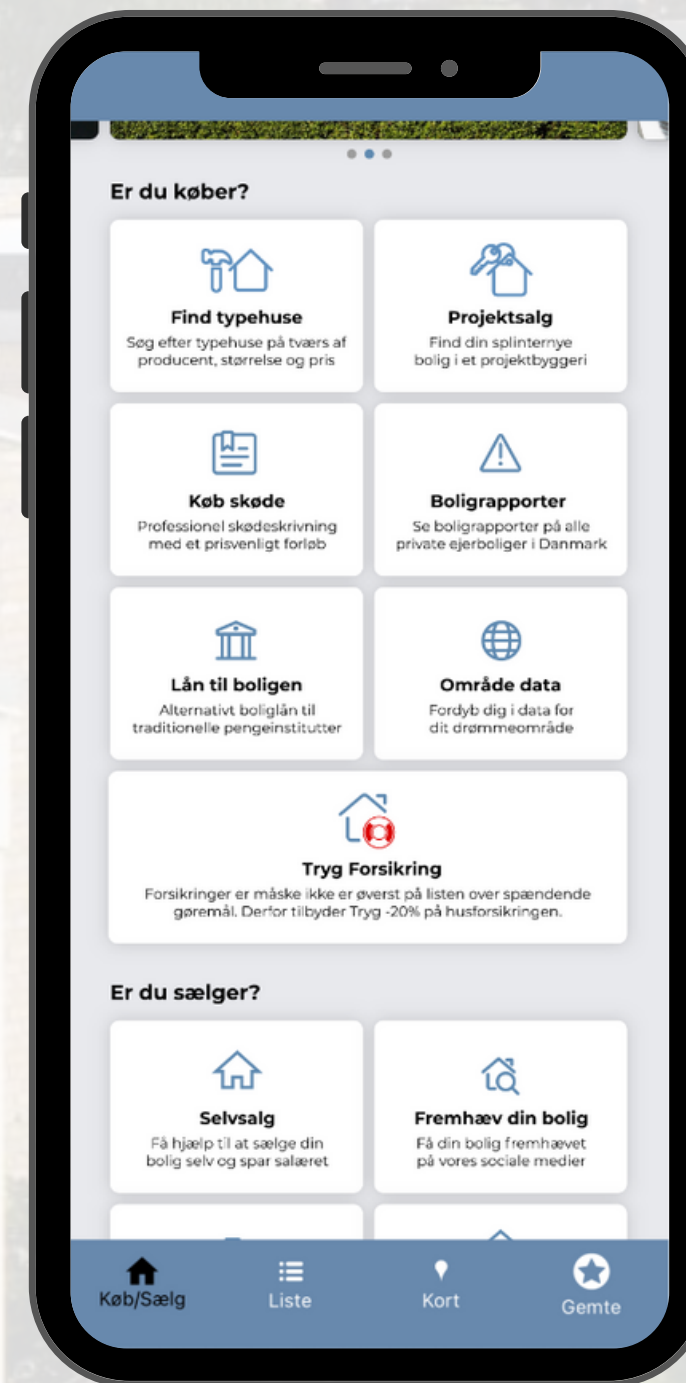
Er du køber?

Find typehuse
Søg efter typehuse på tværs af producent, størrelse og pris

Projektsalg
Find din splinternye bolig i et projektbyggeri

Køb skøde
Professionel skødeskrivning med et prisvenligt forløb

Boligrapporter
Se boligrapporter på alle private ejerboliger i Danmark

Lån til boligen
Alternativt boliglån til traditionelle pengeinstitutter

Område data
Fordyb dig i data for dit drømmeområde

Tryg Forsikring
Forsikringer er måske ikke er øverst på listen over spændende gøremål. Derfor tilbyder Tryg -20% på husforsikringen.

Er du sælger?

Selvsalg
Få hjælp til at sælge din bolig selv og spar salæret

Fremhæv din bolig
Få din bolig fremhævet på vores sociale medier

Køb/Sælg
Liste
Kort
Gemte